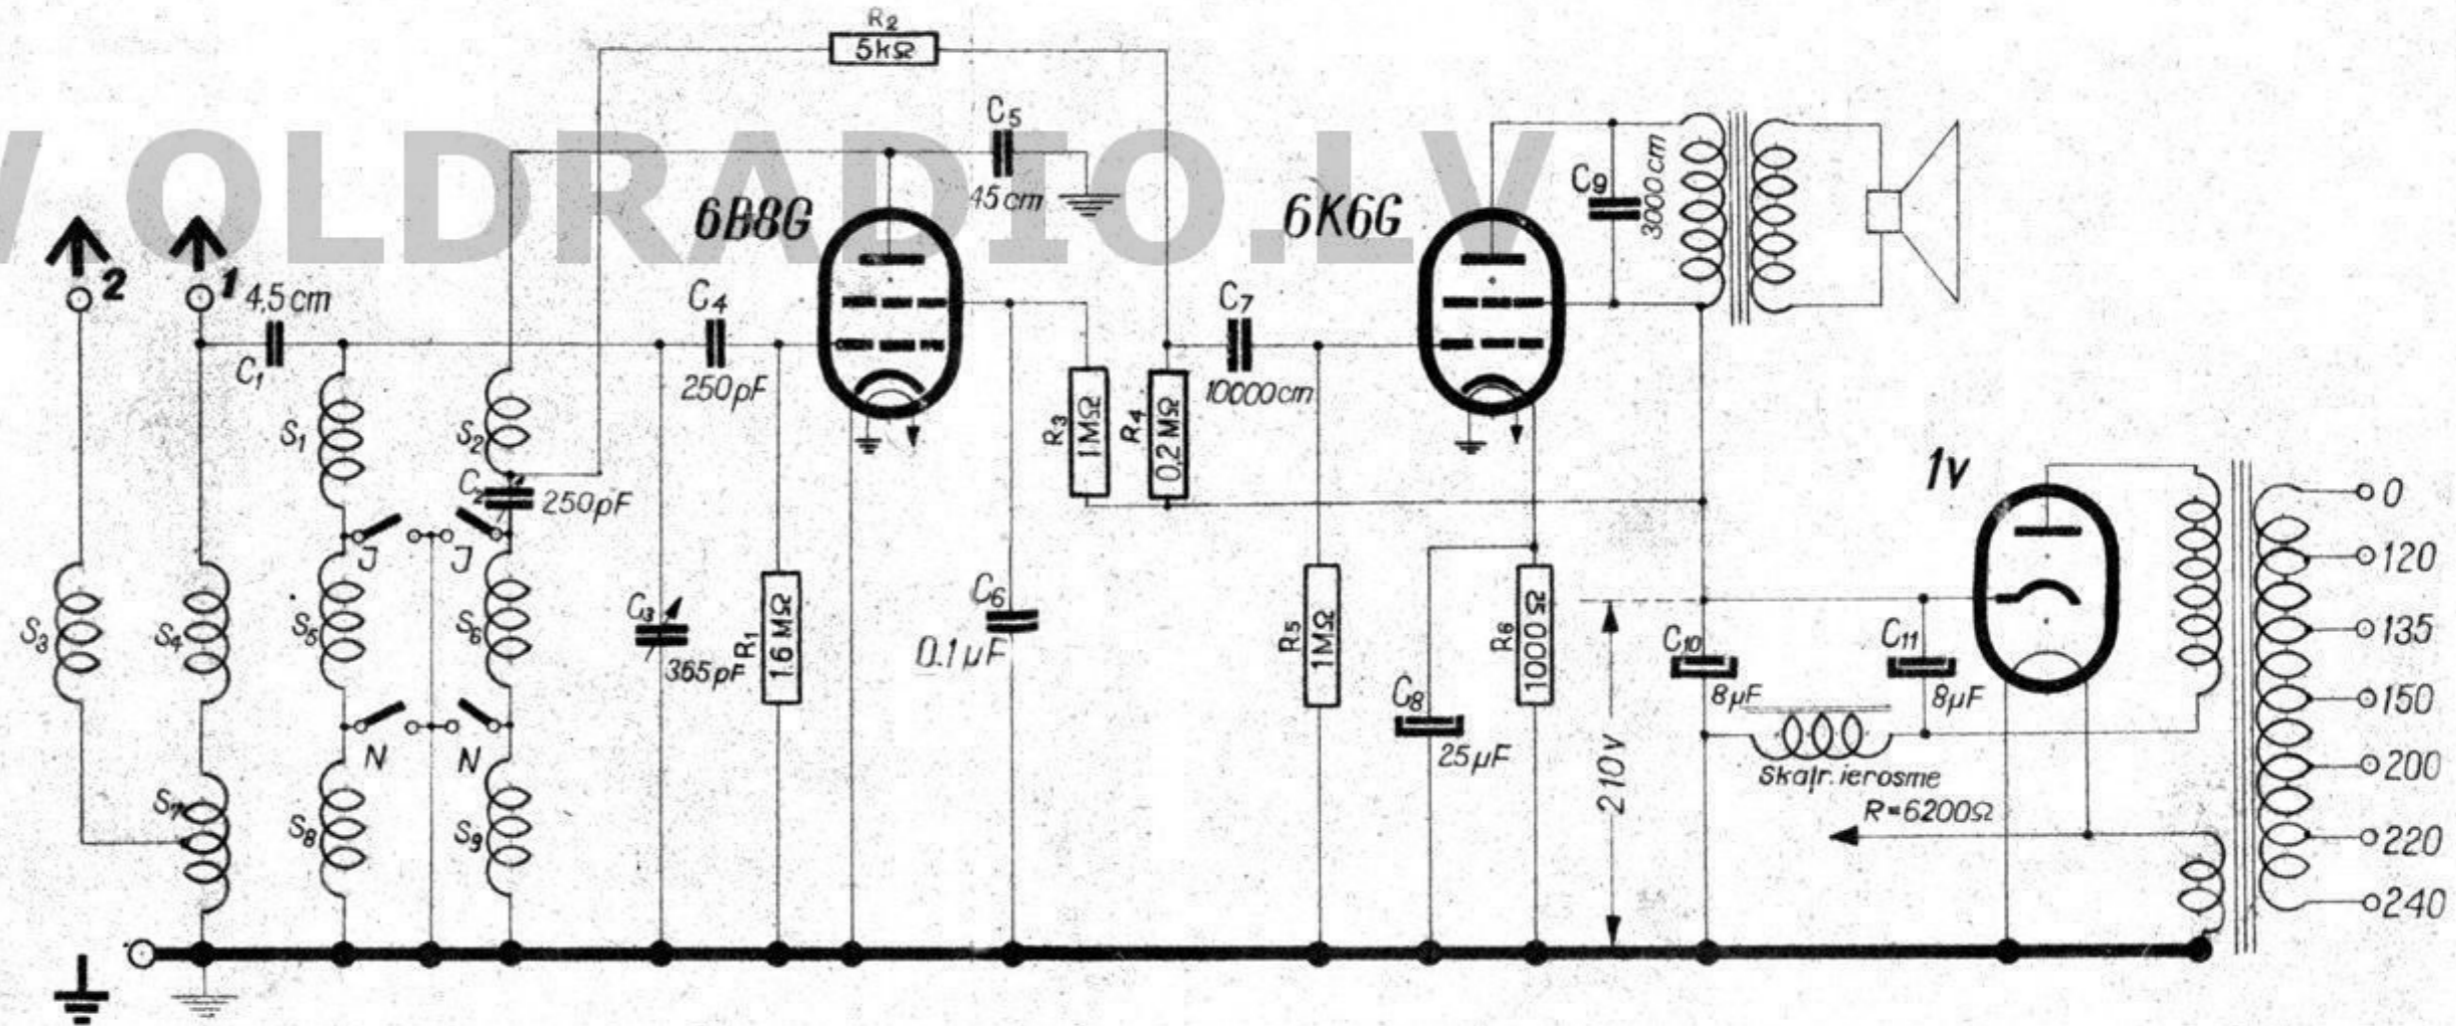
$R_2$
5kΩ
$C_5$
45cm
V.OLDRADIO.LV
6B8G
6K6G
$C_9$
3000cm
2
1
4.5cm
$C_1$
$C_4$
250pF
$C_7$
10000cm
$R_3$
1MΩ
$R_4$
0.2MΩ
$S_1$
$S_2$
$C_2$
250pF
J
J
$S_5$
$S_6$
$C_3$
365pF
$R_1$
1.6MΩ
$C_6$
0.1μF
$R_5$
1MΩ
$R_6$
1000Ω
$C_8$
25μF
1V
0
120
135
150
200
220
240
$S_3$
$S_4$
N
N
$S_7$
$S_8$
$S_9$
210V
$C_{10}$
8μF
$C_{11}$
8μF
Skaļr. ierosme
R=6200Ω